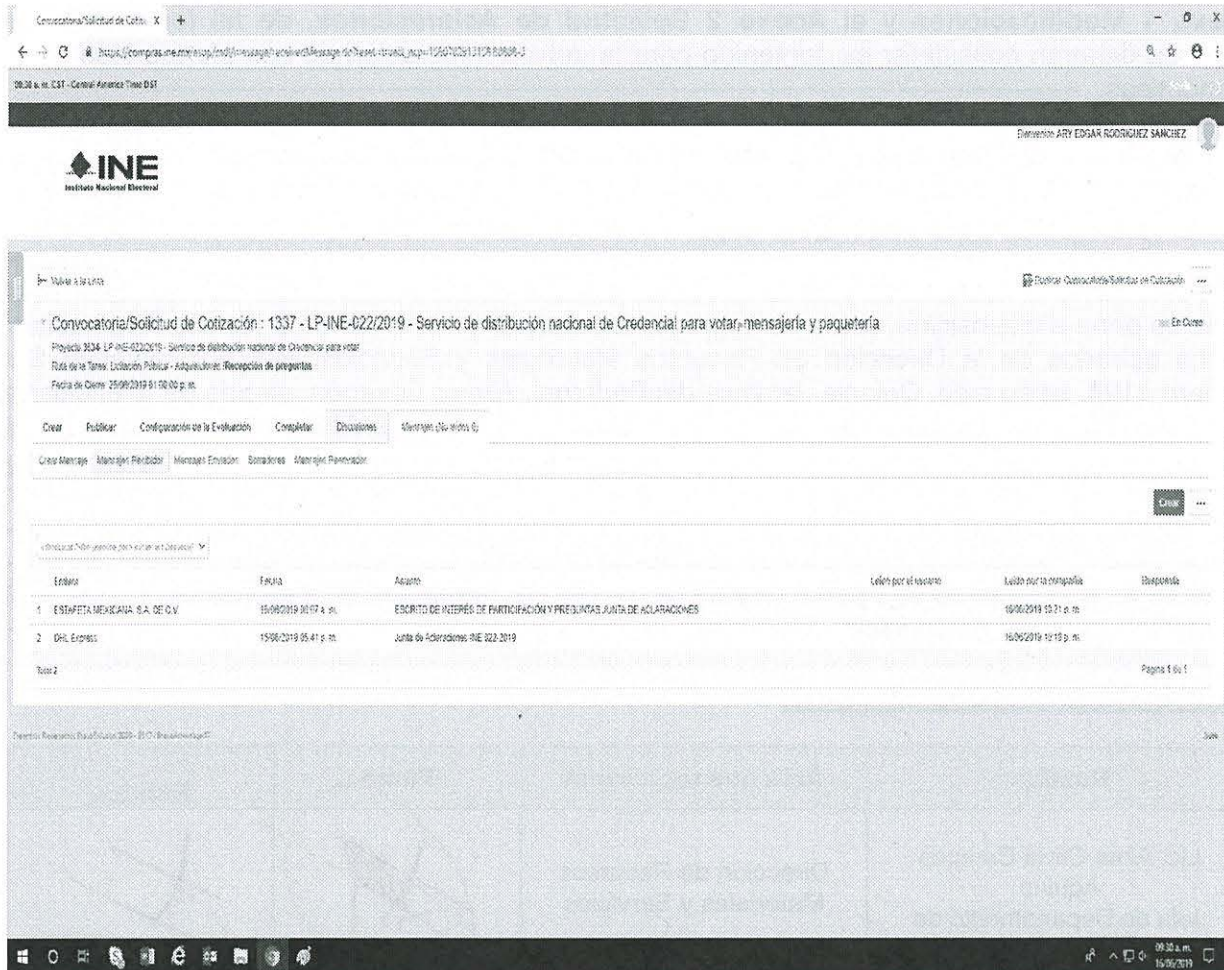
Convocatoria/Solicitud de Cotiz X +

https://compras.ine.mx/esop/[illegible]

09:30 a. m. CST - Central America Time DST

Bienvenido ARY EDGAR RODRIGUEZ SANCHEZ

INE
Instituto Nacional Electoral

Volver a la Lista

Duplicar Convocatoria/Solicitud de Cotización ...

Convocatoria/Solicitud de Cotización : 1337 - LP-INE-022/2019 - Servicio de distribución nacional de Credencial para votar, mensajería y paquetería

En Curso

Proyecto: 3634- LP-INE-022/2019 - Servicio de distribución nacional de Credencial para votar
Ruta de la Tarea: Licitación Pública - Adquisiciones: Recepción de preguntas
Fecha de Cierre: 25/06/2019 01:50:00 p. m.

Crear | Publicar | Configuración de la Evaluación | Completar | Discusiones | Mensajes (No leídos 0)

Crear Mensaje | Mensajes Recibidos | Mensajes Enviados | Borradores | Mensajes Pendientes

Crear ...

| | Emisor | Fecha | Asunto | Leído por el usuario | Leído por la compañía | Respuesta |
|---|---|---|---|---|---|---|
| 1 | ESTAFETA MEXICANA, S.A. DE C.V. | 15/06/2019 10:57 a. m. | ESCRITO DE INTERÉS DE PARTICIPACIÓN Y PREGUNTAS JUNTA DE ACLARACIONES | | 16/06/2019 12:21 p. m. | |
| 2 | DHL Express | 15/06/2019 05:41 p. m. | Junta de Aclaraciones INE 022-2019 | | 16/06/2019 12:18 p. m. | |

Total 2

Página 1 de 1

09:30 a. m.
16/06/2019